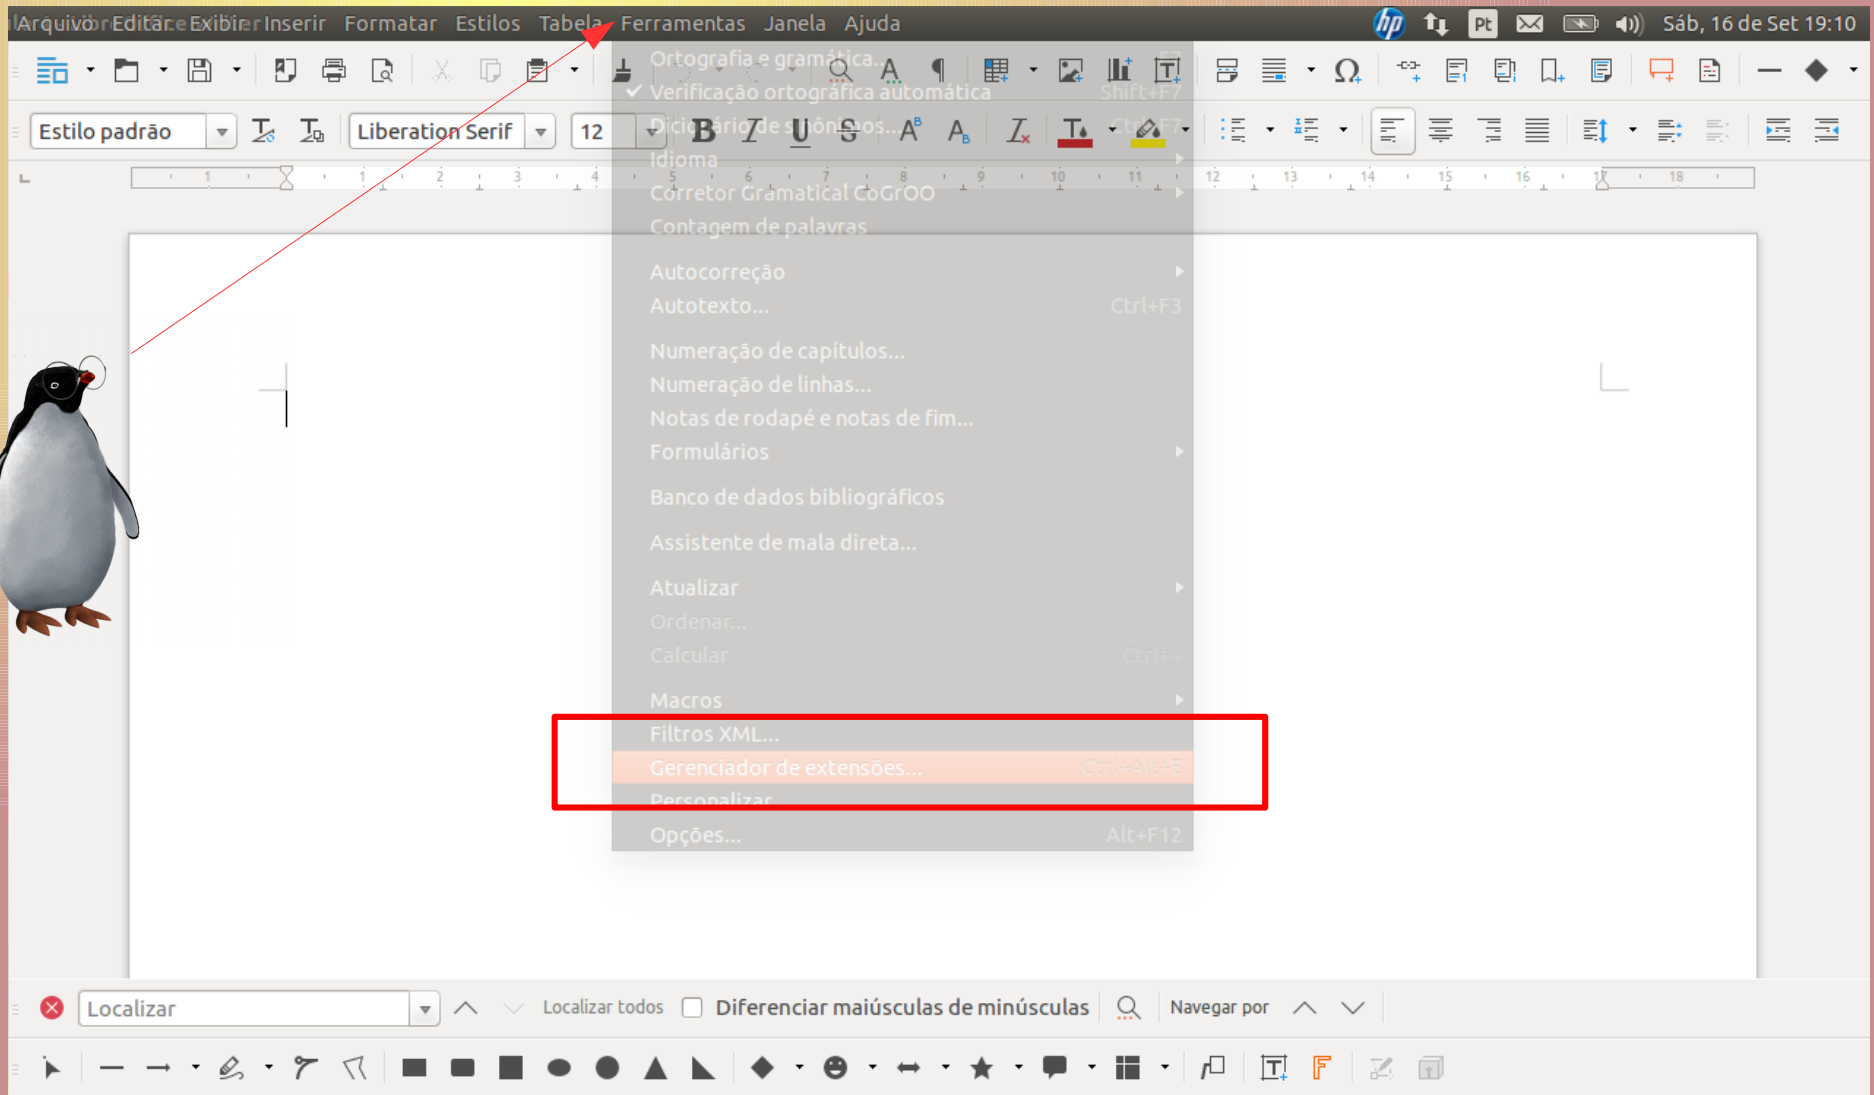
Arquivo Editar Exibir Inserir Formatar Estilos Tabela Ferramentas Janela Ajuda

Pt

Sáb, 16 de Set 19:10

Estilo padrão

Liberation Serif

12

Ortografia e gramática... F7

Verificação ortográfica automática Shift+F7

Dicionário de sinônimos... Ctrl+F7

Idioma

Corretor Gramatical CoGrOO

Contagem de palavras

Autocorreção

Autotexto... Ctrl+F3

Numeração de capítulos...

Numeração de linhas...

Notas de rodapé e notas de fim...

Formulários

Banco de dados bibliográficos

Assistente de mala direta...

Atualizar

Ordenar...

Calcular Ctrl++

Macros

Filtros XML...

Gerenciador de extensões... Ctrl+Alt+E

Personalizar...

Opções... Alt+F12

Localizar

Localizar todos

Diferenciar maiúsculas de minúsculas

Navegar por